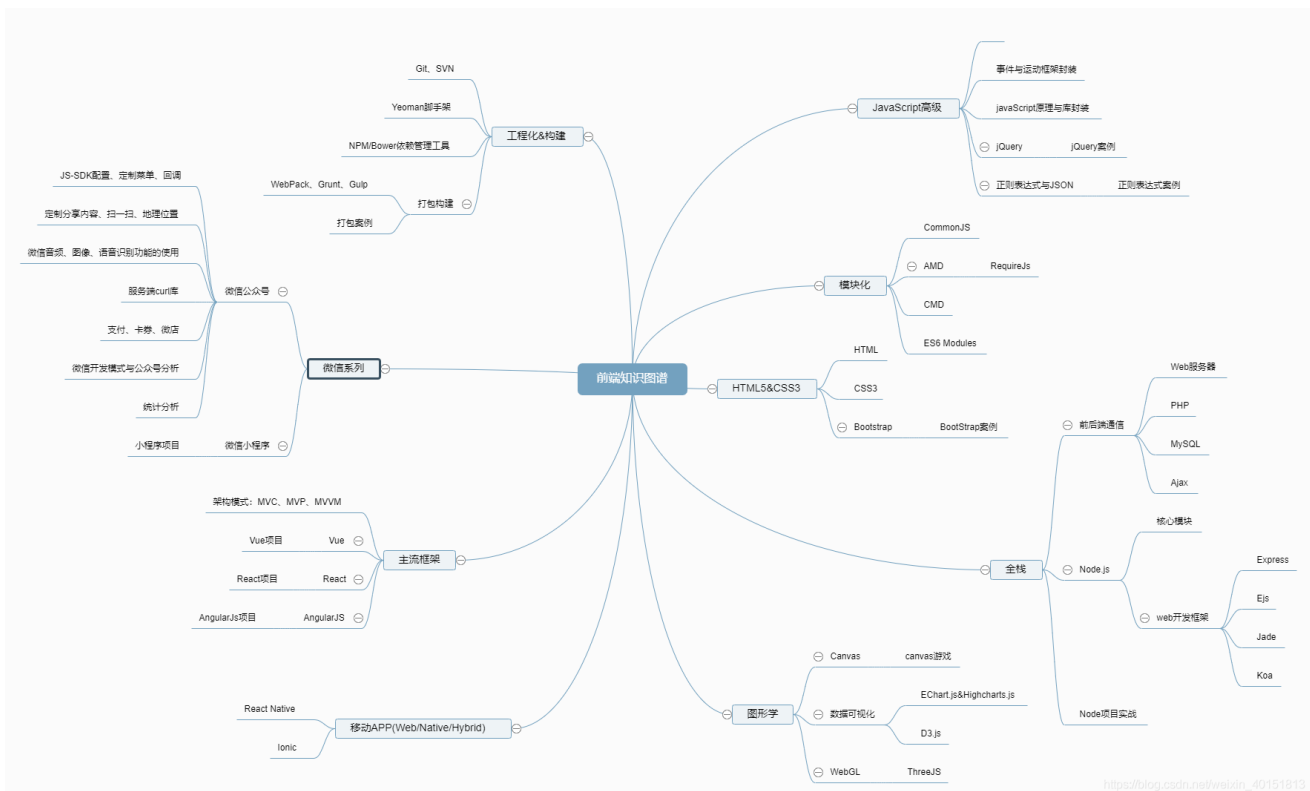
前端知识图谱

工程化&构建
Git、SVN
Yeoman脚手架
NPM/Bower依赖管理工具
打包构建
WebPack、Grunt、Gulp
打包案例

微信系列
微信公众号
JS-SDK配置、定制菜单、回调
定制分享内容、扫一扫、地理位置
微信音频、图像、语音识别功能的使用
服务端curl库
支付、卡券、微店
微信开发模式与公众号分析
统计分析
微信小程序
小程序项目

主流框架
架构模式：MVC、MVP、MVVM
Vue
Vue项目
React
React项目
AngularJS
AngularJs项目

移动APP(Web/Native/Hybrid)
React Native
Ionic

JavaScript高级
事件与运动框架封装
javaScript原理与库封装
jQuery
jQuery案例
正则表达式与JSON
正则表达式案例

模块化
CommonJS
AMD
RequireJs
CMD
ES6 Modules

HTML5&CSS3
HTML
CSS3
Bootstrap
BootStrap案例

全栈
前后端通信
Web服务器
PHP
MySQL
Ajax
Node.js
核心模块
web开发框架
Express
Ejs
Jade
Koa
Node项目实战

图形学
Canvas
canvas游戏
数据可视化
EChart.js&Highcharts.js
D3.js
WebGL
ThreeJS

https://blog.csdn.net/weixin_40151813